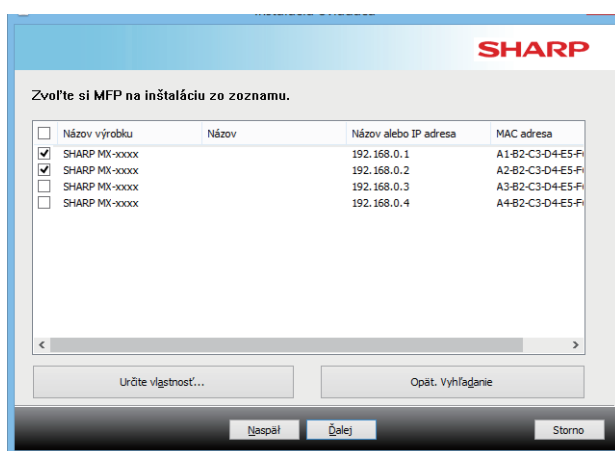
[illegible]

SHARP

Zvoľte si MFP na inštaláciu zo zoznamu.

| | Názov výrobku | Názov | Názov alebo IP adresa | MAC adresa |
|---|---|---|---|---|
| ✔ | SHARP MX-xxxx | | 192.168.0.1 | A1-B2-C3-D4-E5-F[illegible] |
| ✔ | SHARP MX-xxxx | | 192.168.0.2 | A2-B2-C3-D4-E5-F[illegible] |
| | SHARP MX-xxxx | | 192.168.0.3 | A3-B2-C3-D4-E5-F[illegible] |
| | SHARP MX-xxxx | | 192.168.0.4 | A4-B2-C3-D4-E5-F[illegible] |

<
>

Určite vlastnosť...

Opät. Vyhľadanie

Naspäť

Ďalej

Storno